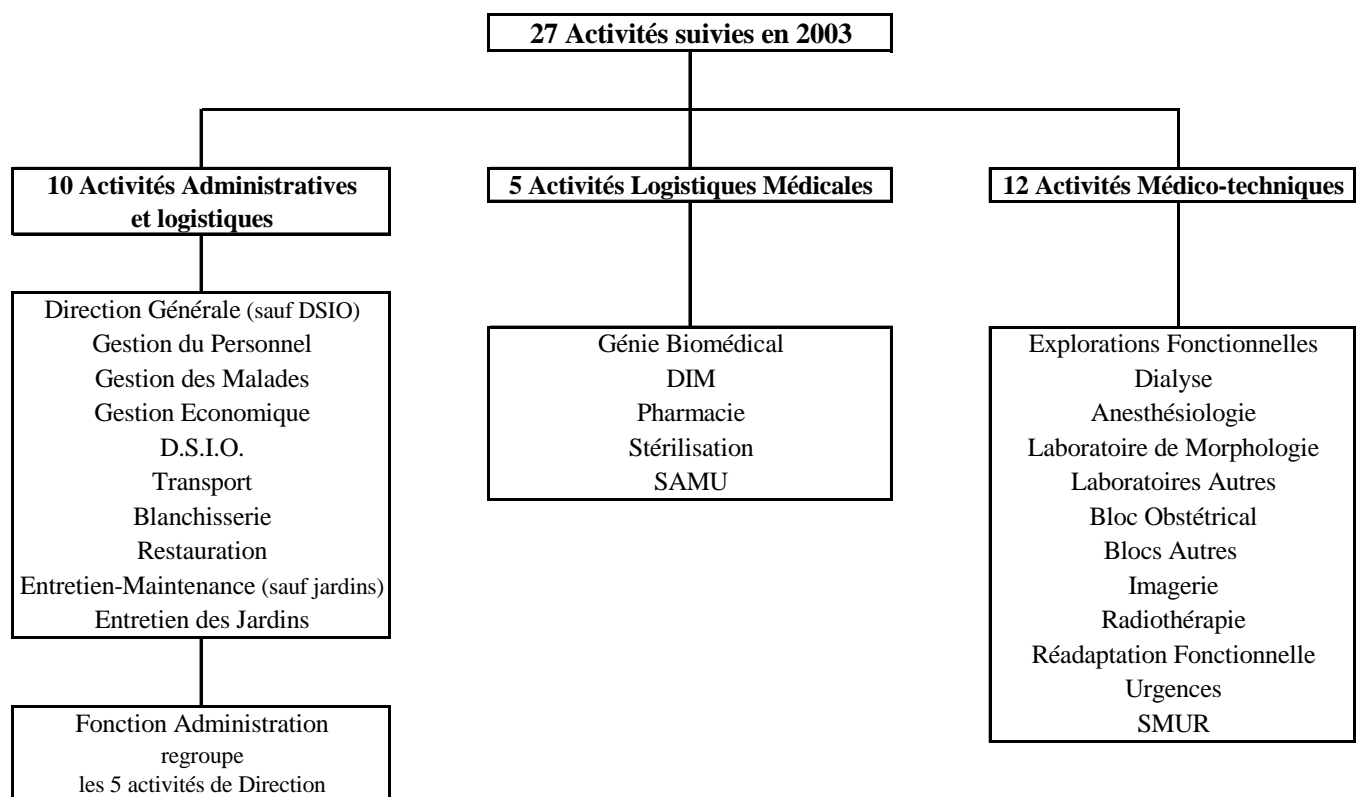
27 Activités suivies en 2003

10 Activités Administratives et logistiques

5 Activités Logistiques Médicales

12 Activités Médico-techniques

Direction Générale (sauf DSIO)
Gestion du Personnel
Gestion des Malades
Gestion Economique
D.S.I.O.
Transport
Blanchisserie
Restauration
Entretien-Maintenance (sauf jardins)
Entretien des Jardins

Fonction Administration
regroupe
les 5 activités de Direction

Génie Biomédical
DIM
Pharmacie
Stérilisation
SAMU

Explorations Fonctionnelles
Dialyse
Anesthésiologie
Laboratoire de Morphologie
Laboratoires Autres
Bloc Obstétrical
Blocs Autres
Imagerie
Radiothérapie
Réadaptation Fonctionnelle
Urgences
SMUR